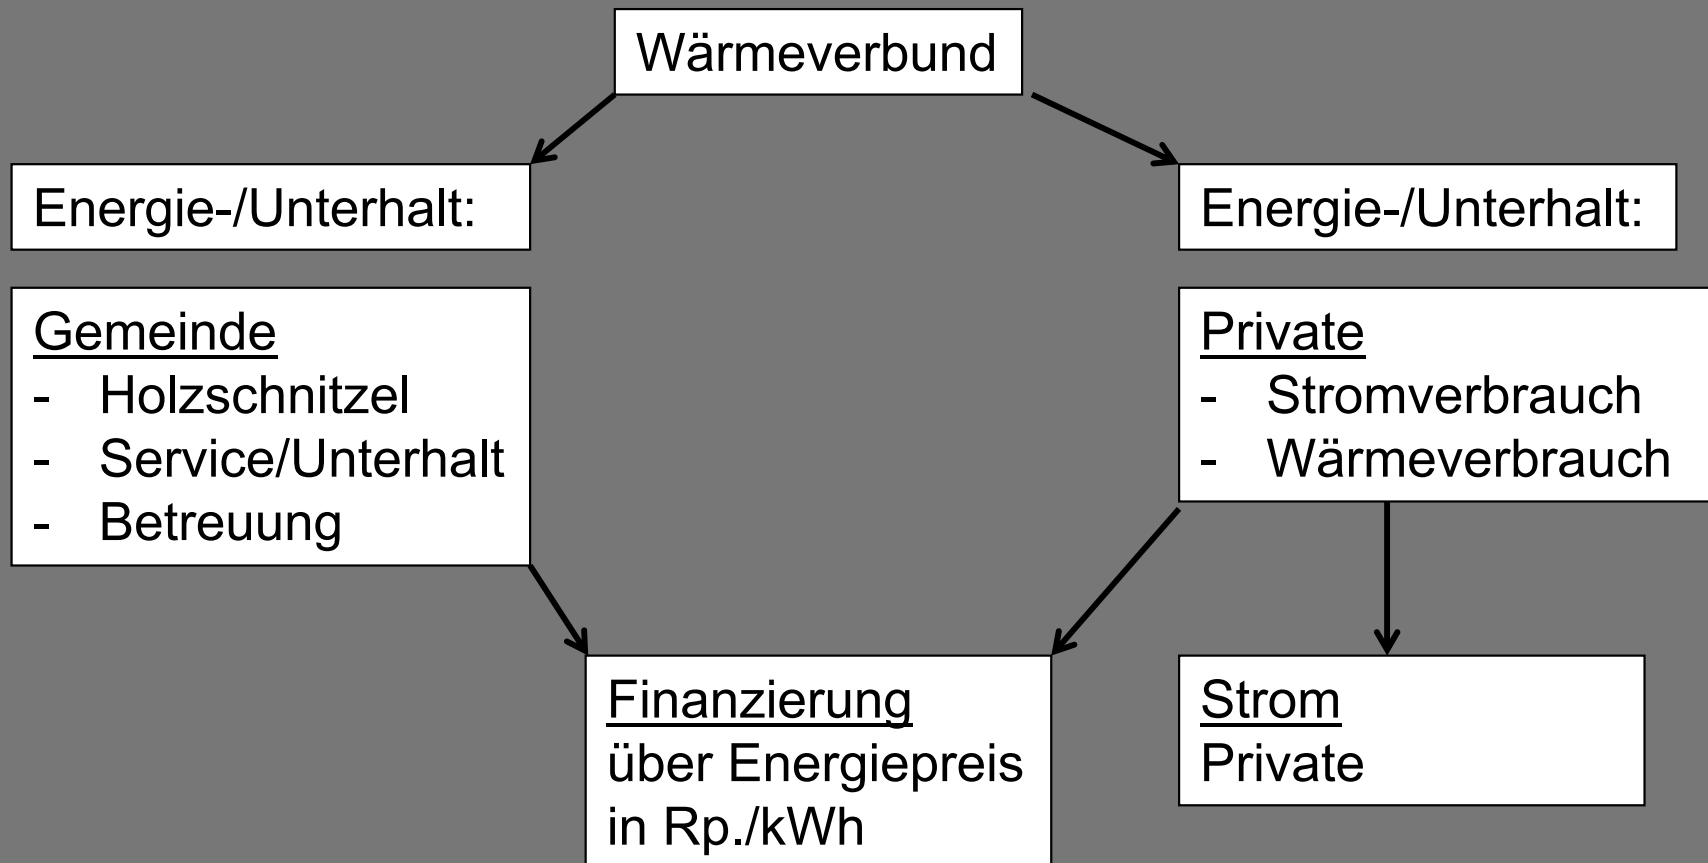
Wärmeverbund

Energie-/Unterhalt:

Energie-/Unterhalt:

Gemeinde
- Holzschnitzel
- Service/Unterhalt
- Betreuung

Private
- Stromverbrauch
- Wärmeverbrauch

Finanzierung
über Energiepreis
in Rp./kWh

Strom
Private